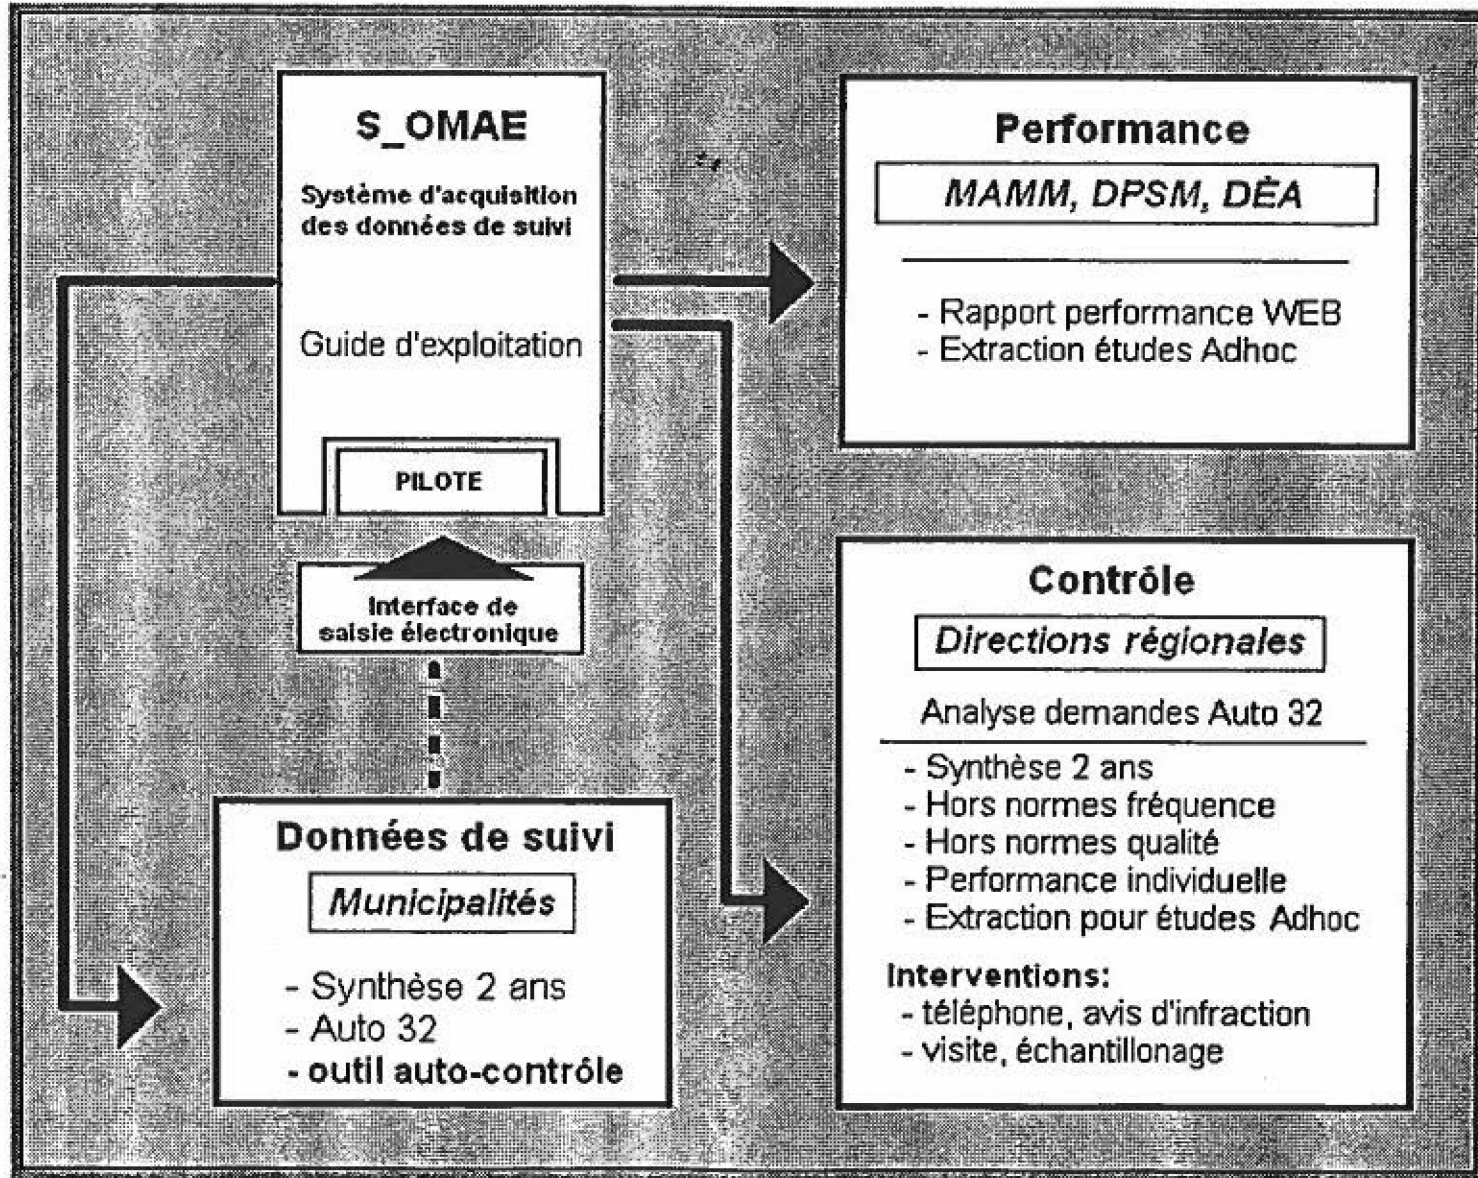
S_OMAE

Système d'acquisition des données de suivi

Guide d'exploitation

PILOTE

Interface de saisie électronique

Données de suivi

Municipalités

- Synthèse 2 ans
- Auto 32
- outil auto-contrôle

Performance

MAMM, DPSM, DÈA

- Rapport performance WEB
- Extraction études Adhoc

Contrôle

Directions régionales

Analyse demandes Auto 32

- Synthèse 2 ans
- Hors normes fréquence
- Hors normes qualité
- Performance individuelle
- Extraction pour études Adhoc

Interventions:
- téléphone, avis d'infraction
- visite, échantillonage